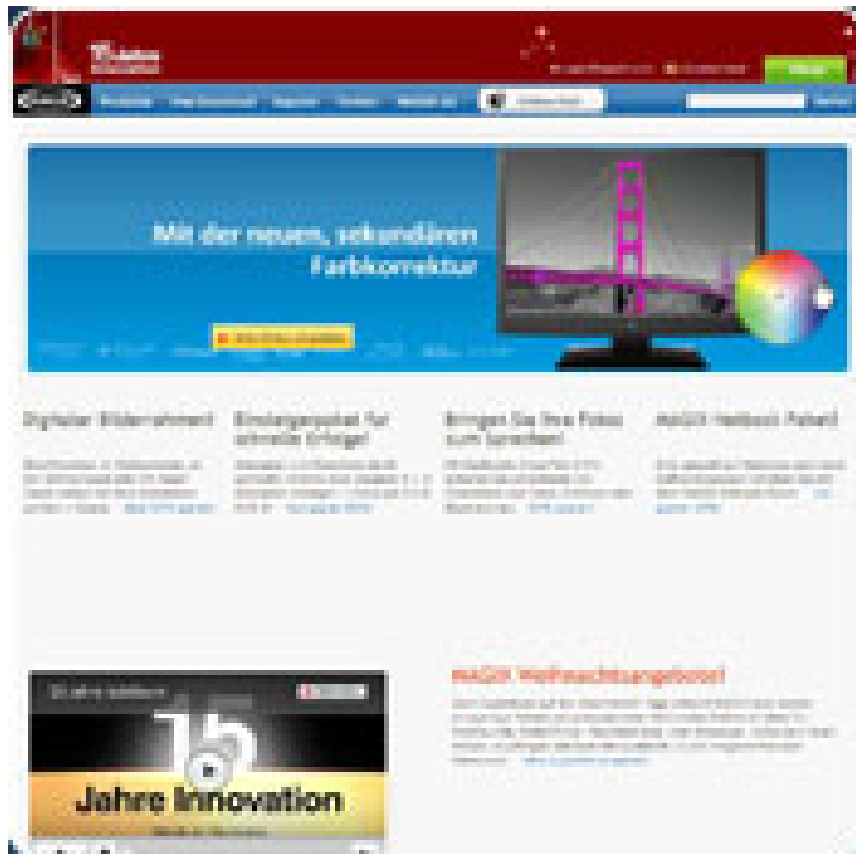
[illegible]

Mit der neuen, sekundären Farbkorrektur

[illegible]

Digitaler Bilderrahmen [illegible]

Einstiegsprodukt für schnelle Erfolge

Bringen Sie Ihre Fotos zum Strahlen

MAGIX Weihnachtsangebot

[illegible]

15

Jahre Innovation

MAGIX Weihnachtsangebot

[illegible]